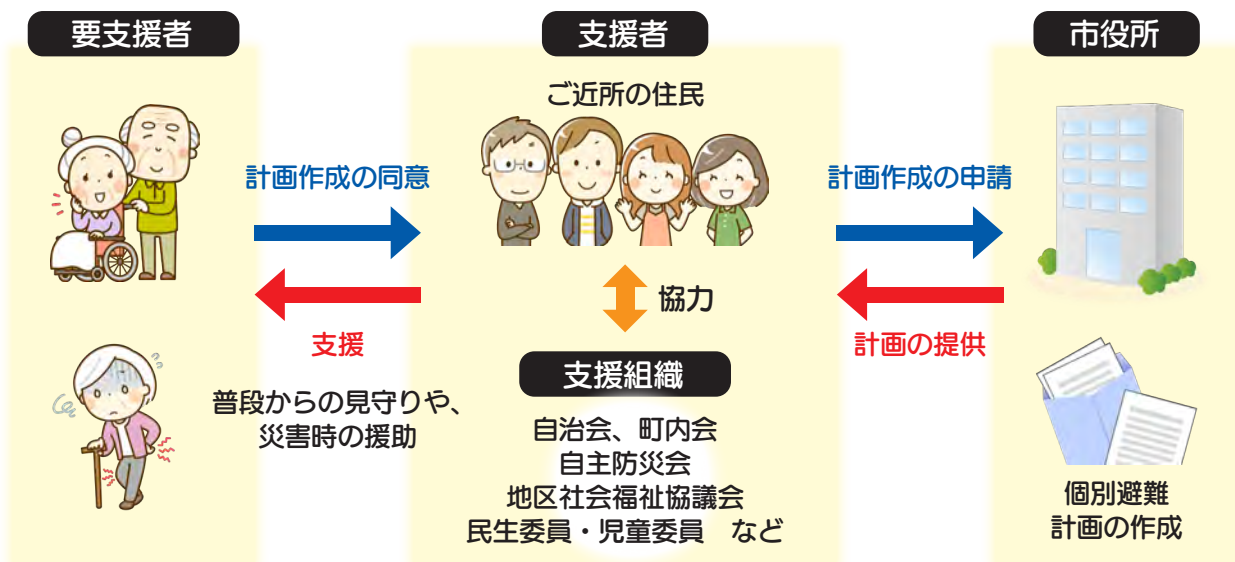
要支援者

支援者

市役所

ご近所の住民

計画作成の同意

計画作成の申請

協力

支援

計画の提供

支援組織

普段からの見守りや、災害時の援助

自治会、町内会
自主防災会
地区社会福祉協議会
民生委員・児童委員　など

個別避難計画の作成